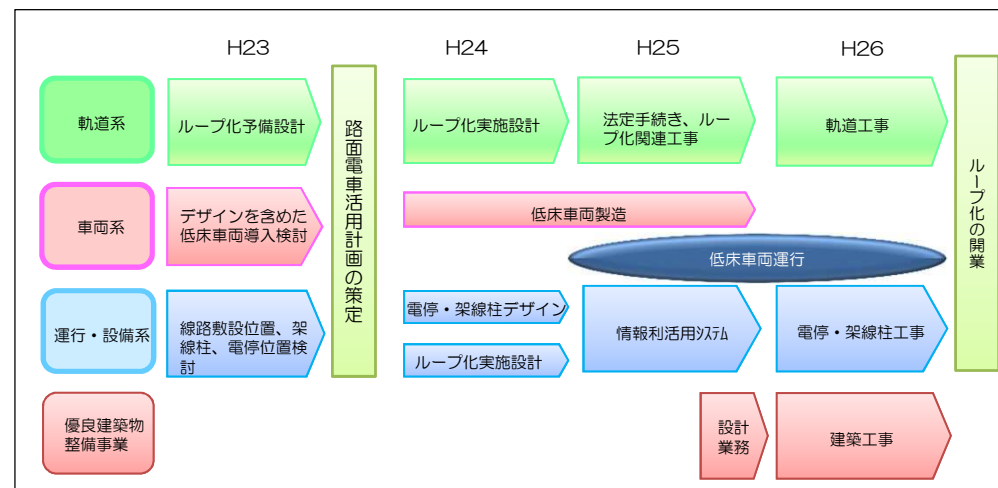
H23

H24

H25

H26

軌道系

ループ化予備設計

路面電車活用計画の策定

ループ化実施設計

法定手続き、ループ化関連工事

軌道工事

ループ化の開業

車両系

デザインを含めた低床車両導入検討

低床車両製造

低床車両運行

運行・設備系

線路敷設位置、架線柱、電停位置検討

電停・架線柱デザイン

ループ化実施設計

情報利活用システム

電停・架線柱工事

優良建築物整備事業

設計業務

建築工事